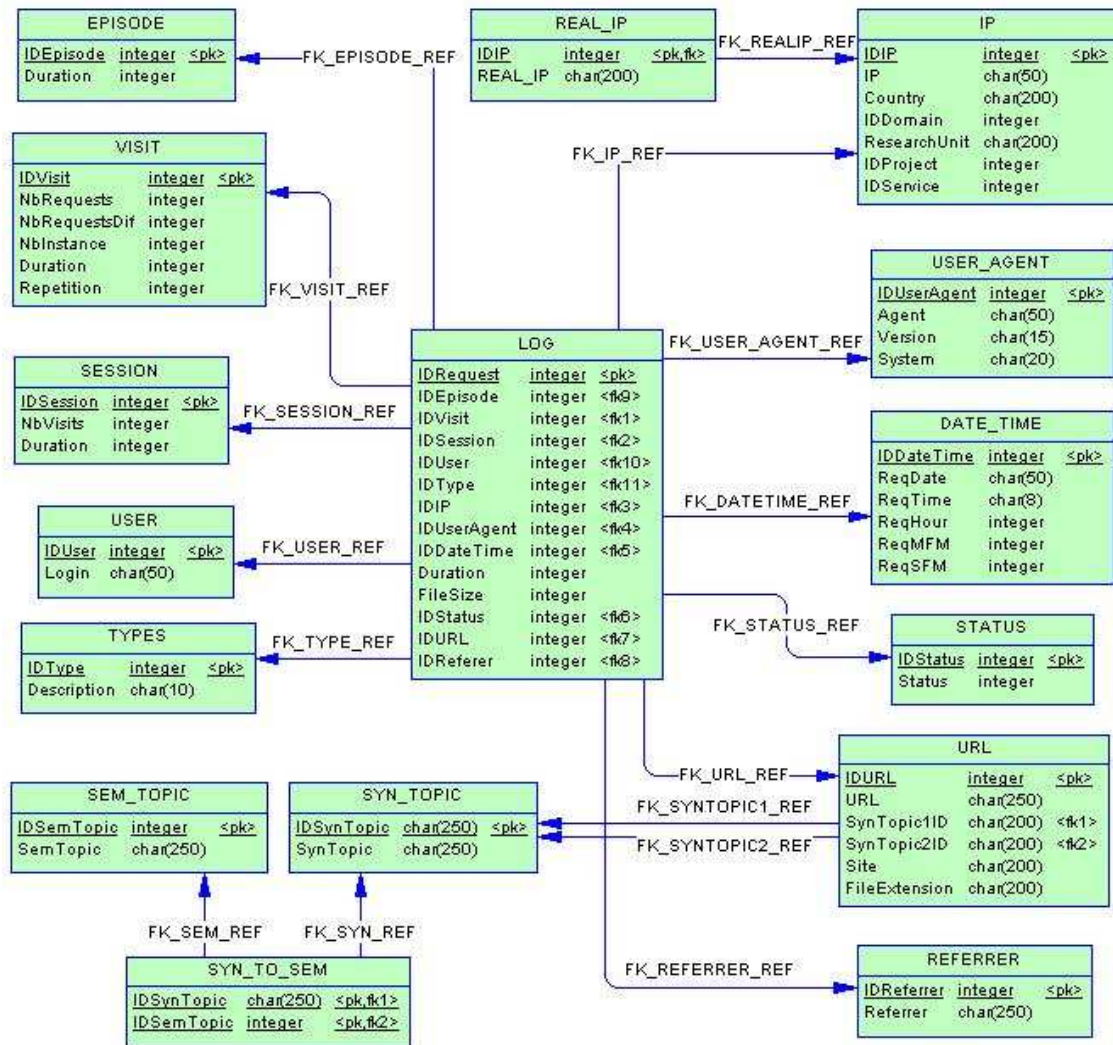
| EPISODE | | |
|---|---|---|
| IDEpisode | integer | <pk> |
| Duration | integer | |

FK_EPISODE_REF

| REAL_IP | | |
|---|---|---|
| IDIP | integer | <pk,fk> |
| REAL_IP | char(200) | |

FK_REALIP_REF

| IP | | |
|---|---|---|
| IDIP | integer | <pk> |
| IP | char(50) | |
| Country | char(200) | |
| IDDomain | integer | |
| ResearchUnit | char(200) | |
| IDProject | integer | |
| IDService | integer | |

FK_IP_REF

| VISIT | | |
|---|---|---|
| IDVisit | integer | <pk> |
| NbRequests | integer | |
| NbRequestsDif | integer | |
| NbInstance | integer | |
| Duration | integer | |
| Repetition | integer | |

FK_VISIT_REF

| USER_AGENT | | |
|---|---|---|
| IDUserAgent | integer | <pk> |
| Agent | char(50) | |
| Version | char(15) | |
| System | char(20) | |

FK_USER_AGENT_REF

| LOG | | |
|---|---|---|
| IDRequest | integer | <pk> |
| IDEpisode | integer | <fk9> |
| IDVisit | integer | <fk1> |
| IDSession | integer | <fk2> |
| IDUser | integer | <fk10> |
| IDType | integer | <fk11> |
| IDIP | integer | <fk3> |
| IDUserAgent | integer | <fk4> |
| IDDateTime | integer | <fk5> |
| Duration | integer | |
| FileSize | integer | |
| IDStatus | integer | <fk6> |
| IDURL | integer | <fk7> |
| IDReferer | integer | <fk8> |

| SESSION | | |
|---|---|---|
| IDSession | integer | <pk> |
| NbVisits | integer | |
| Duration | integer | |

FK_SESSION_REF

| DATE_TIME | | |
|---|---|---|
| IDDateTime | integer | <pk> |
| ReqDate | char(50) | |
| ReqTime | char(8) | |
| ReqHour | integer | |
| ReqMFM | integer | |
| ReqSFM | integer | |

FK_DATETIME_REF

| USER | | |
|---|---|---|
| IDUser | integer | <pk> |
| Login | char(50) | |

FK_USER_REF

| TYPES | | |
|---|---|---|
| IDType | integer | <pk> |
| Description | char(10) | |

FK_TYPE_REF

FK_STATUS_REF

| STATUS | | |
|---|---|---|
| IDStatus | integer | <pk> |
| Status | integer | |

| URL | | |
|---|---|---|
| IDURL | integer | <pk> |
| URL | char(250) | |
| SynTopic1ID | char(200) | <fk1> |
| SynTopic2ID | char(200) | <fk2> |
| Site | char(200) | |
| FileExtension | char(200) | |

FK_URL_REF

| SEM_TOPIC | | |
|---|---|---|
| IDSemTopic | integer | <pk> |
| SemTopic | char(250) | |

| SYN_TOPIC | | |
|---|---|---|
| IDSynTopic | char(250) | <pk> |
| SynTopic | char(250) | |

FK_SYNTOPIC1_REF

FK_SYNTOPIC2_REF

FK_SEM_REF

FK_SYN_REF

| SYN_TO_SEM | | |
|---|---|---|
| IDSynTopic | char(250) | <pk,fk1> |
| IDSemTopic | integer | <pk,fk2> |

FK_REFERRER_REF

| REFERRER | | |
|---|---|---|
| IDReferrer | integer | <pk> |
| Referrer | char(250) | |